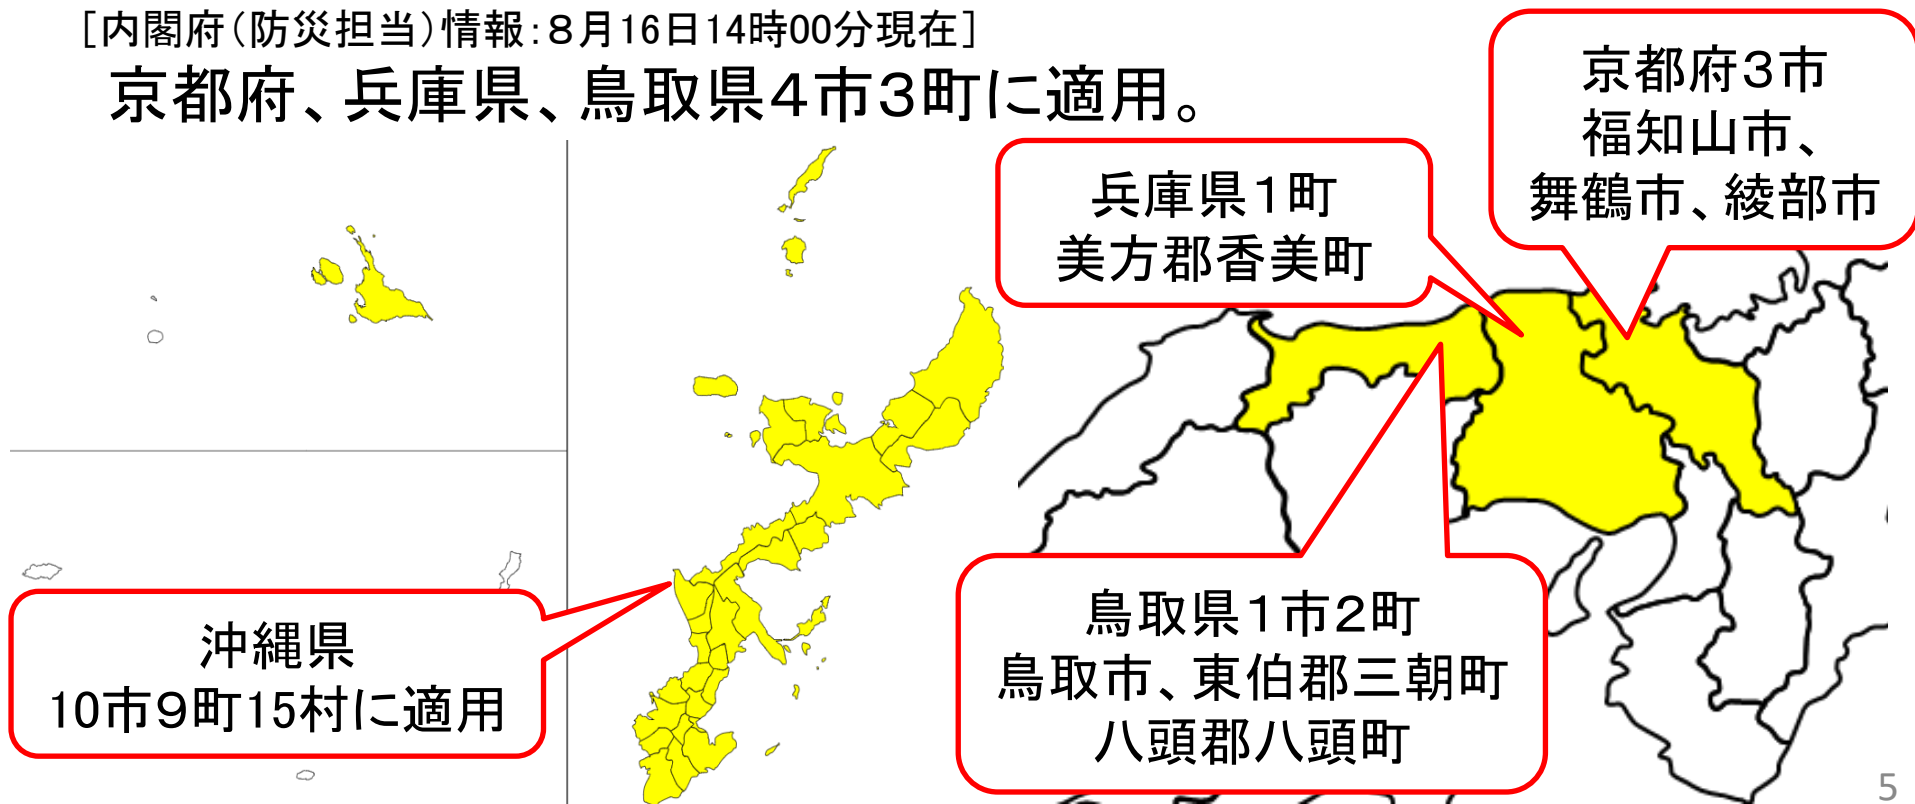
［内閣府（防災担当）情報：８月16日14時00分現在］
京都府、兵庫県、鳥取県４市３町に適用。

京都府３市
福知山市、
舞鶴市、綾部市

兵庫県１町
美方郡香美町

沖縄県
10市９町15村に適用

鳥取県１市２町
鳥取市、東伯郡三朝町
八頭郡八頭町

5